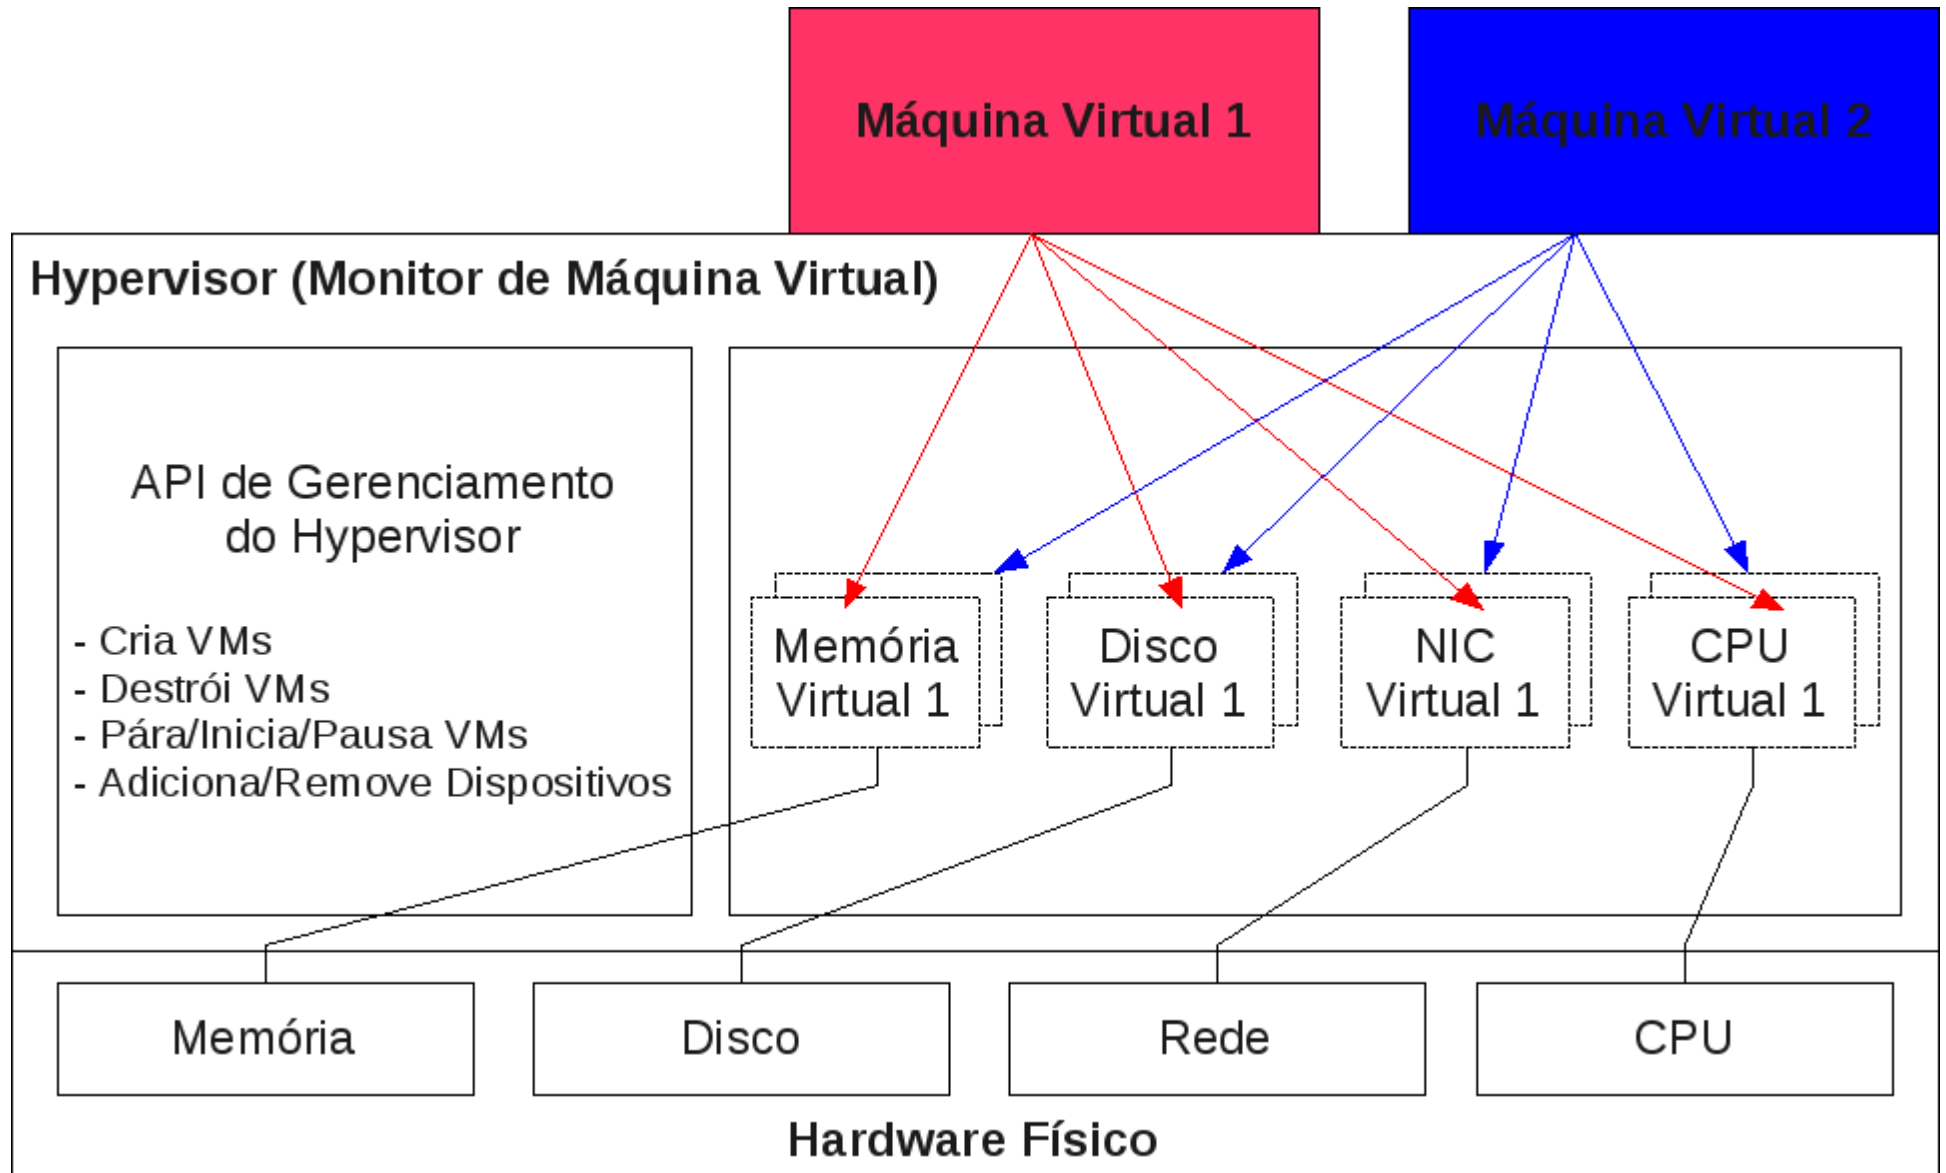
Máquina Virtual 1

Máquina Virtual 2

Hypervisor (Monitor de Máquina Virtual)

API de Gerenciamento do Hypervisor

- Cria VMs
- Destrói VMs
- Pára/Inicia/Pausa VMs
- Adiciona/Remove Dispositivos

Memória Virtual 1

Disco Virtual 1

NIC Virtual 1

CPU Virtual 1

Memória

Disco

Rede

CPU

Hardware Físico